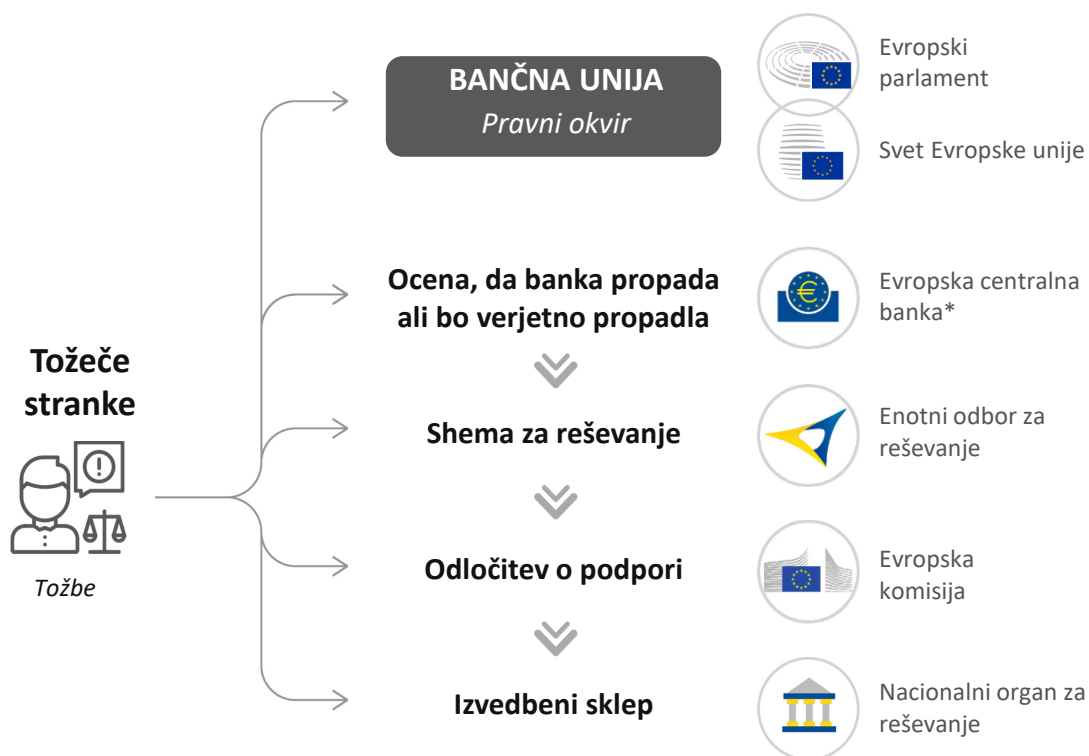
Tožeče stranke

Tožbe

BANČNA UNIJA
Pravni okvir

Evropski parlament

Svet Evropske unije

Ocena, da banka propada ali bo verjetno propadla

Evropska centralna banka*

Shema za reševanje

Enotni odbor za reševanje

Odločitev o podpori

Evropska komisija

Izvedbeni sklep

Nacionalni organ za reševanje